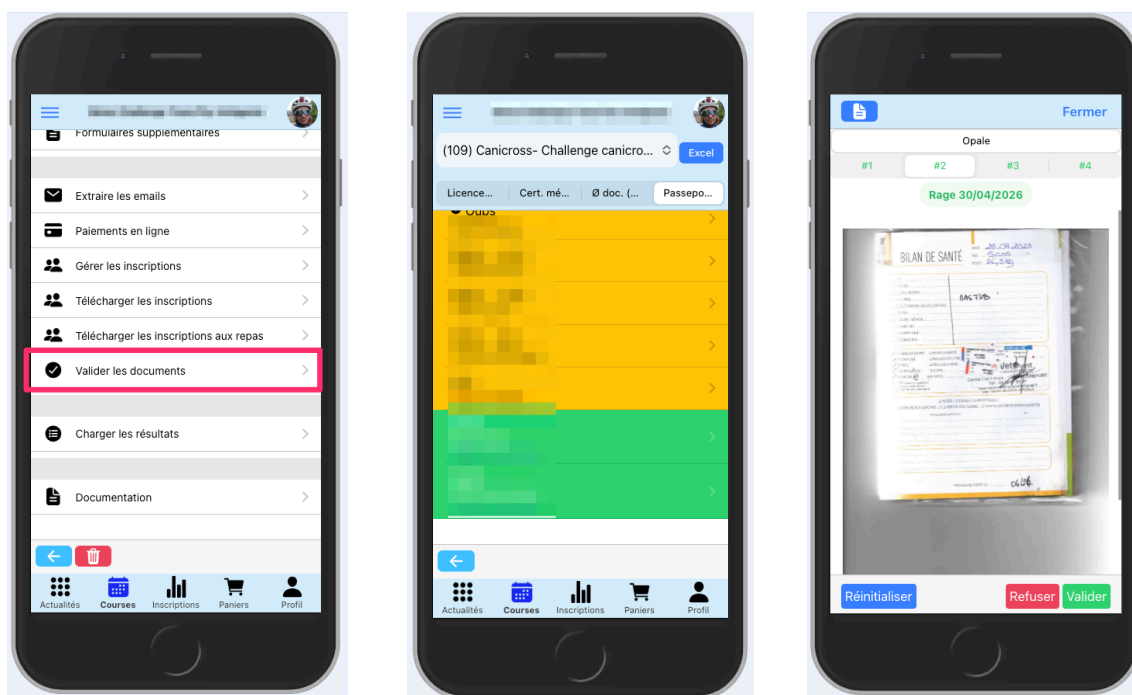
Formulaires supplémentaires

Extraire les emails

Paiements en ligne

Gérer les inscriptions

Télécharger les inscriptions

Télécharger les inscriptions aux repas

Valider les documents

Charger les résultats

Documentation

Actualités Courses Inscriptions Paniers Profil

(109) Canicross- Challenge canicro...

Excel

Licence... Cert. mé... Ø doc. (... Passepo...

Clubs

Actualités Courses Inscriptions Paniers Profil

Fermer

Opale

#1 #2 #3 #4

Rage 30/04/2026

BILAN DE SANTÉ

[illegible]

Réinitialiser

Refuser Valider